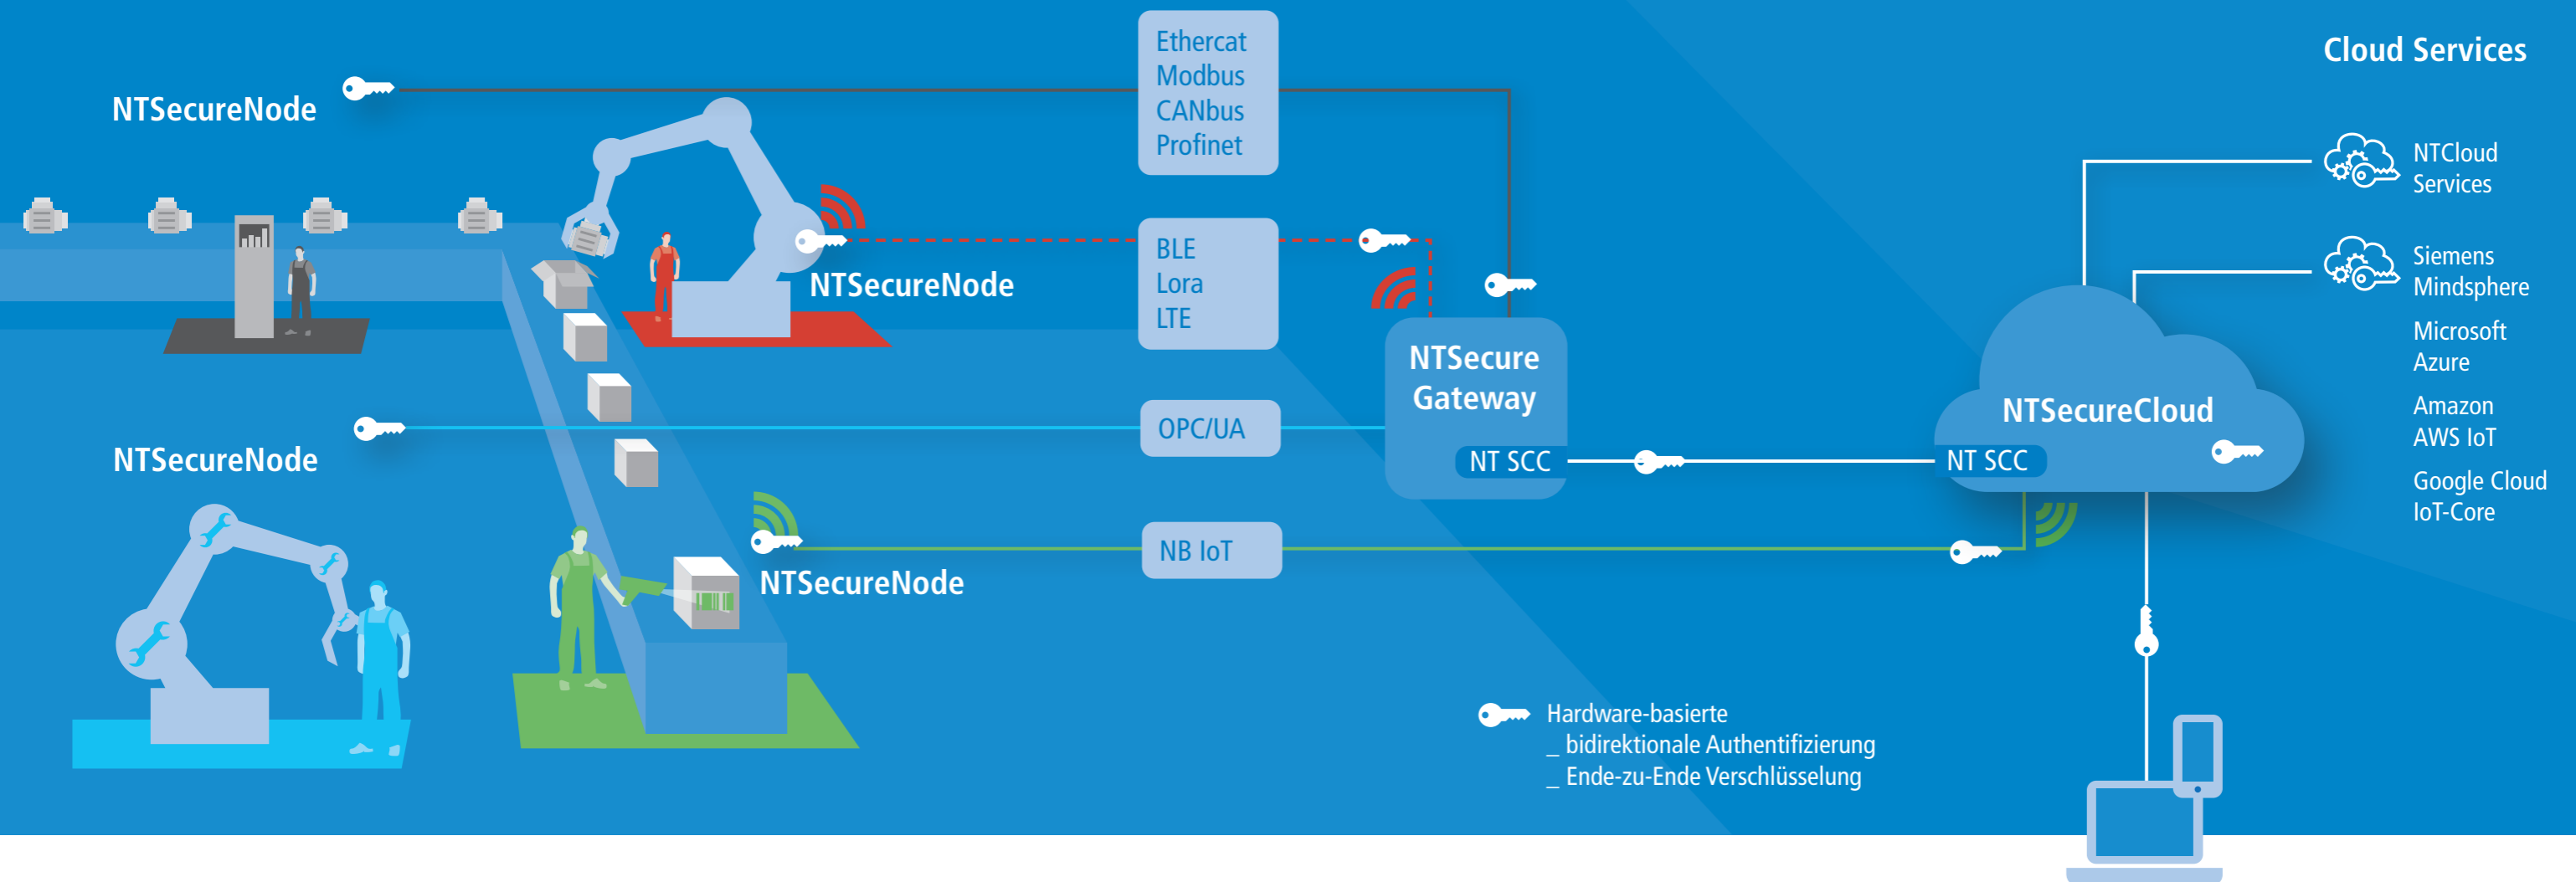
NTSecureNode

Ethercat
Modbus
CANbus
Profinet

Cloud Services

NTCloud Services

Siemens Mindsphere

Microsoft Azure

Amazon AWS IoT

Google Cloud IoT-Core

NTSecureNode

BLE
Lora
LTE

NTSecure Gateway

NT SCC

NTSecureCloud

NT SCC

OPC/UA

NTSecureNode

NB IoT

NTSecureNode

Hardware-basierte
_ bidirektionale Authentifizierung
_ Ende-zu-Ende Verschlüsselung